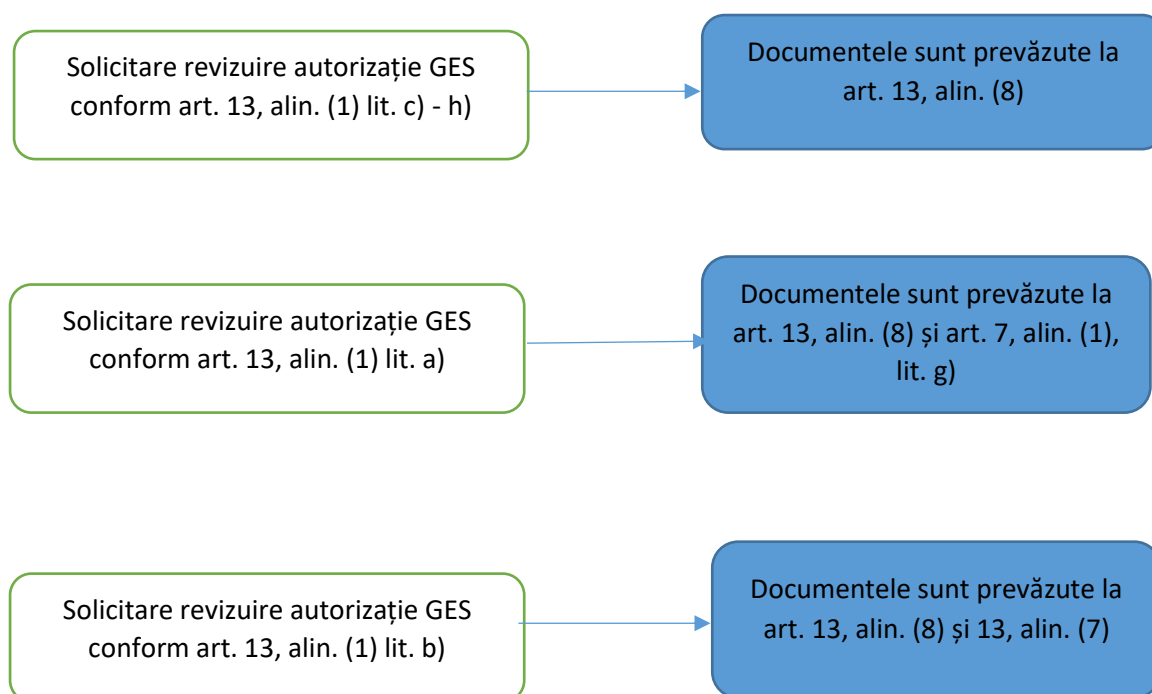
Solicitare revizuire autorizație GES conform art. 13, alin. (1) lit. c) - h)

Documentele sunt prevăzute la art. 13, alin. (8)

Solicitare revizuire autorizație GES conform art. 13, alin. (1) lit. a)

Documentele sunt prevăzute la art. 13, alin. (8) și art. 7, alin. (1), lit. g)

Solicitare revizuire autorizație GES conform art. 13, alin. (1) lit. b)

Documentele sunt prevăzute la art. 13, alin. (8) și 13, alin. (7)